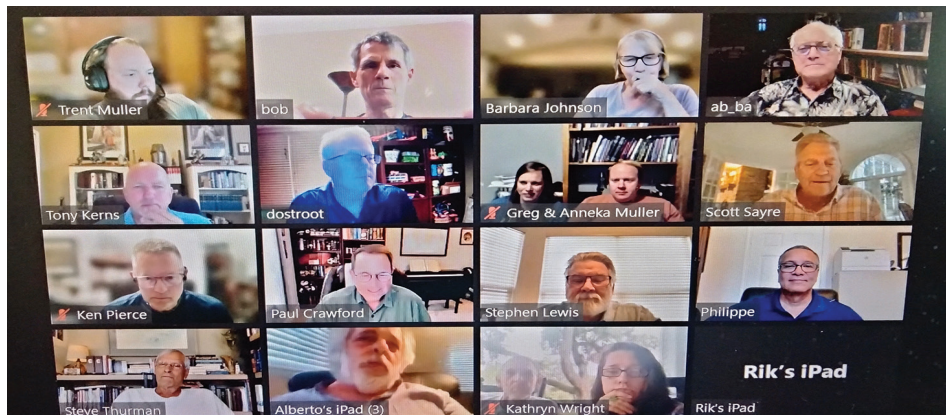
Trent Muller
bob
Barbara Johnson
ab_ba
Tony Kerns
dostroot
Greg & Anneka Muller
Scott Sayre
Ken Pierce
Paul Crawford
Stephen Lewis
Philippe
Steve Thurman
Alberto's iPad (3)
Kathryn Wright
Rik's iPad
Rik's iPad